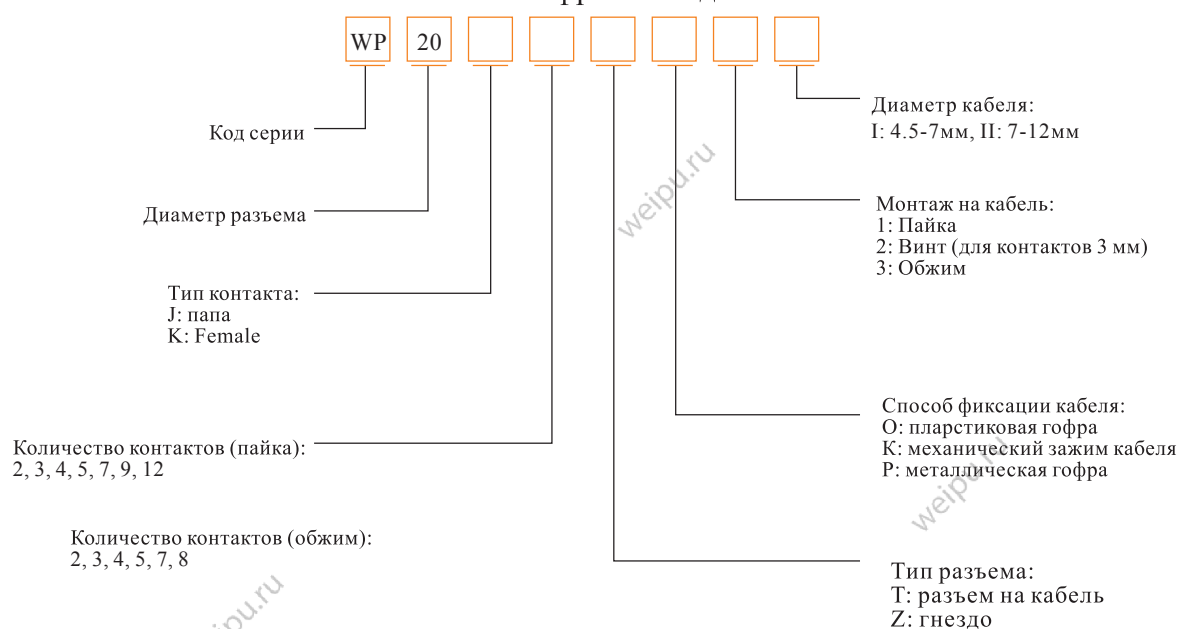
WP 20

Код серии

Диаметр разъема

Тип контакта:
J: папа
K: Female

Количество контактов (пайка):
2, 3, 4, 5, 7, 9, 12

Количество контактов (обжим):
2, 3, 4, 5, 7, 8

Диаметр кабеля:
I: 4.5-7мм, II: 7-12мм

Монтаж на кабель:
1: Пайка
2: Винт (для контактов 3 мм)
3: Обжим

Способ фиксации кабеля:
O: ппарстиковая гофра
K: механический зажим кабеля
P: металлическая гофра

Тип разъема:
T: разъем на кабель
Z: гнездо

weipu.ru
weipu.ru
weipu.ru